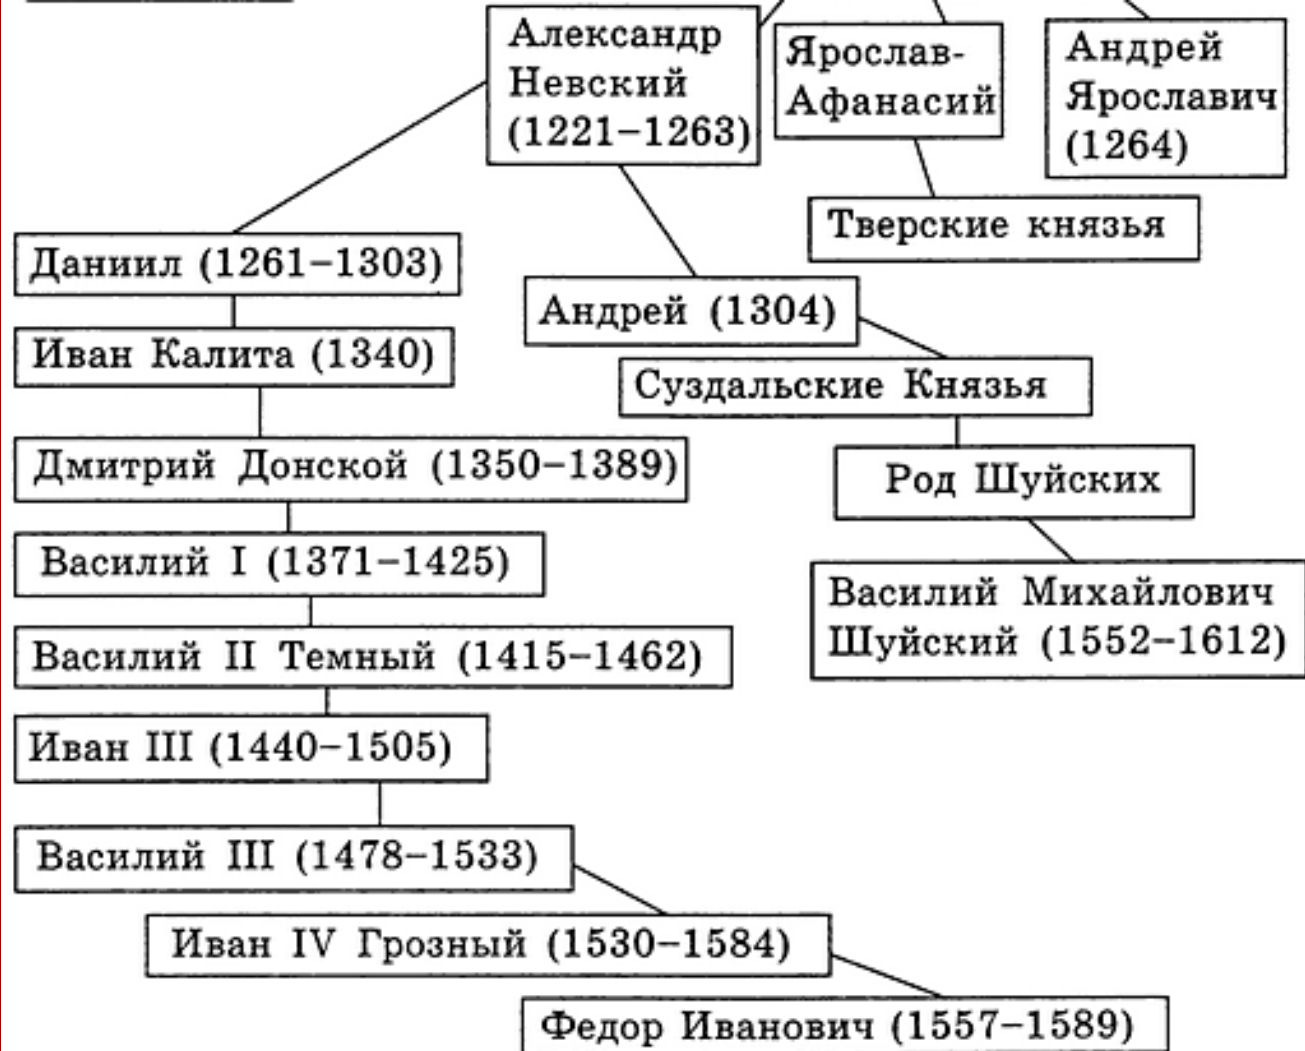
Александр Невский (1221–1263)

Ярослав-Афанасий

Андрей Ярославич (1264)

Тверские князья

Даниил (1261–1303)

Андрей (1304)

Иван Калита (1340)

Суздальские Князья

Дмитрий Донской (1350–1389)

Род Шуйских

Василий I (1371–1425)

Василий Михайлович Шуйский (1552–1612)

Василий II Темный (1415–1462)

Иван III (1440–1505)

Василий III (1478–1533)

Иван IV Грозный (1530–1584)

Федор Иванович (1557–1589)